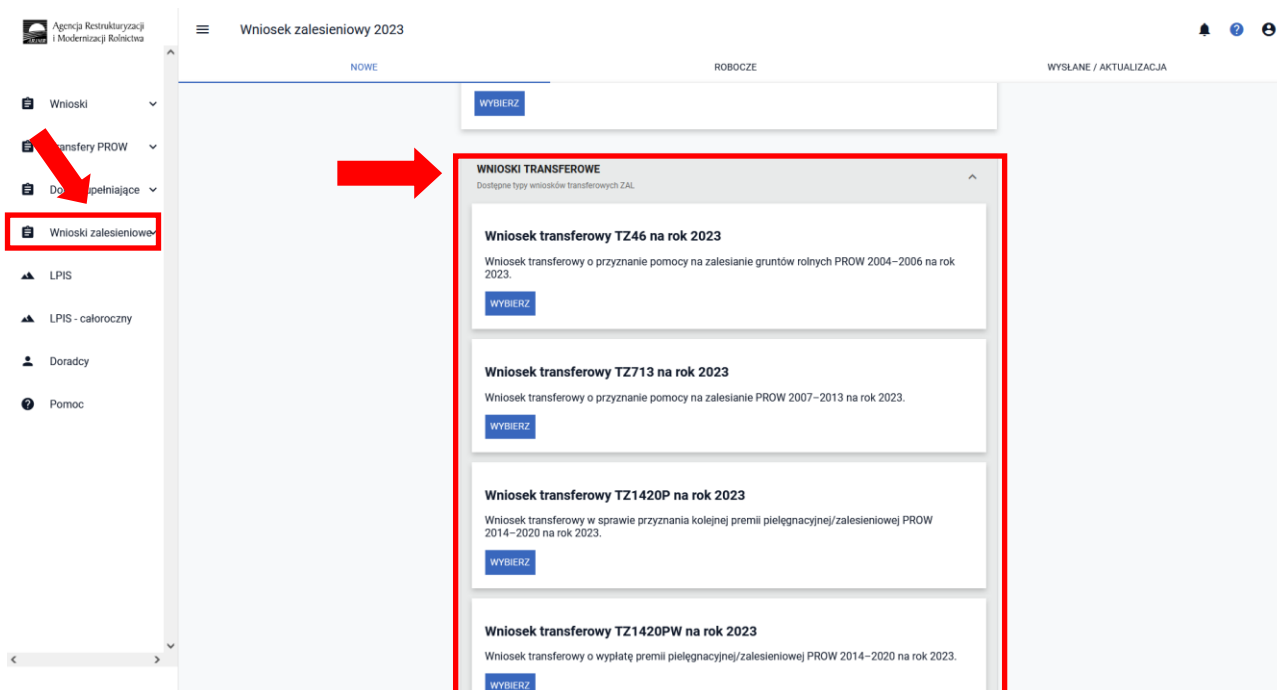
Agencja Restrukturyzacji i Modernizacji Rolnictwa

Wniosek zalesieniowy 2023

NOWE

ROBOCZE

WYSŁANE / AKTUALIZACJA

Wnioski

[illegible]ansfery PROW

Do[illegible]pełniające

Wnioski zalesieniowe

LPIS

LPIS - całoroczny

Doradcy

Pomoc

WYBIERZ

WNIOSKI TRANSFEROWE

Dostępne typy wniosków transferowych ZAL

Wniosek transferowy TZ46 na rok 2023

Wniosek transferowy o przyznanie pomocy na zalesianie gruntów rolnych PROW 2004–2006 na rok 2023.

WYBIERZ

Wniosek transferowy TZ713 na rok 2023

Wniosek transferowy o przyznanie pomocy na zalesianie PROW 2007–2013 na rok 2023.

WYBIERZ

Wniosek transferowy TZ1420P na rok 2023

Wniosek transferowy w sprawie przyznania kolejnej premii pielęgnacyjnej/zalesieniowej PROW 2014–2020 na rok 2023.

WYBIERZ

Wniosek transferowy TZ1420PW na rok 2023

Wniosek transferowy o wypłatę premii pielęgnacyjnej/zalesieniowej PROW 2014–2020 na rok 2023.

WYBIERZ